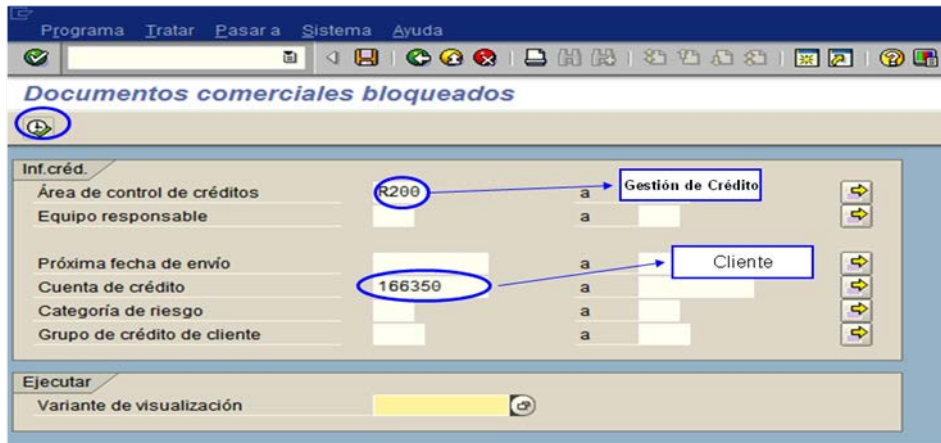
Programa Tratar Pasar a Sistema Ayuda

Documentos comerciales bloqueados

Inf.créd.

Área de control de créditos R200 a Gestión de Crédito

Equipo responsable a

Próxima fecha de envío a Cliente

Cuenta de crédito 166350 a

Categoría de riesgo a

Grupo de crédito de cliente a

Ejecutar

Variante de visualización